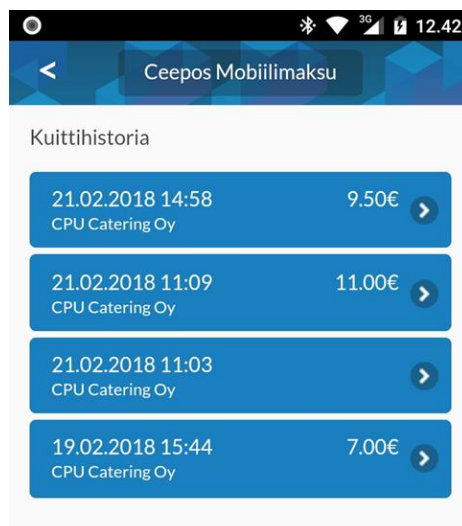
3G 12.42

<

Ceepos Mobiilimaksu

Kuittihistoria

21.02.2018 14:58 9.50€
CPU Catering Oy

21.02.2018 11:09 11.00€
CPU Catering Oy

21.02.2018 11:03
CPU Catering Oy

19.02.2018 15:44 7.00€
CPU Catering Oy